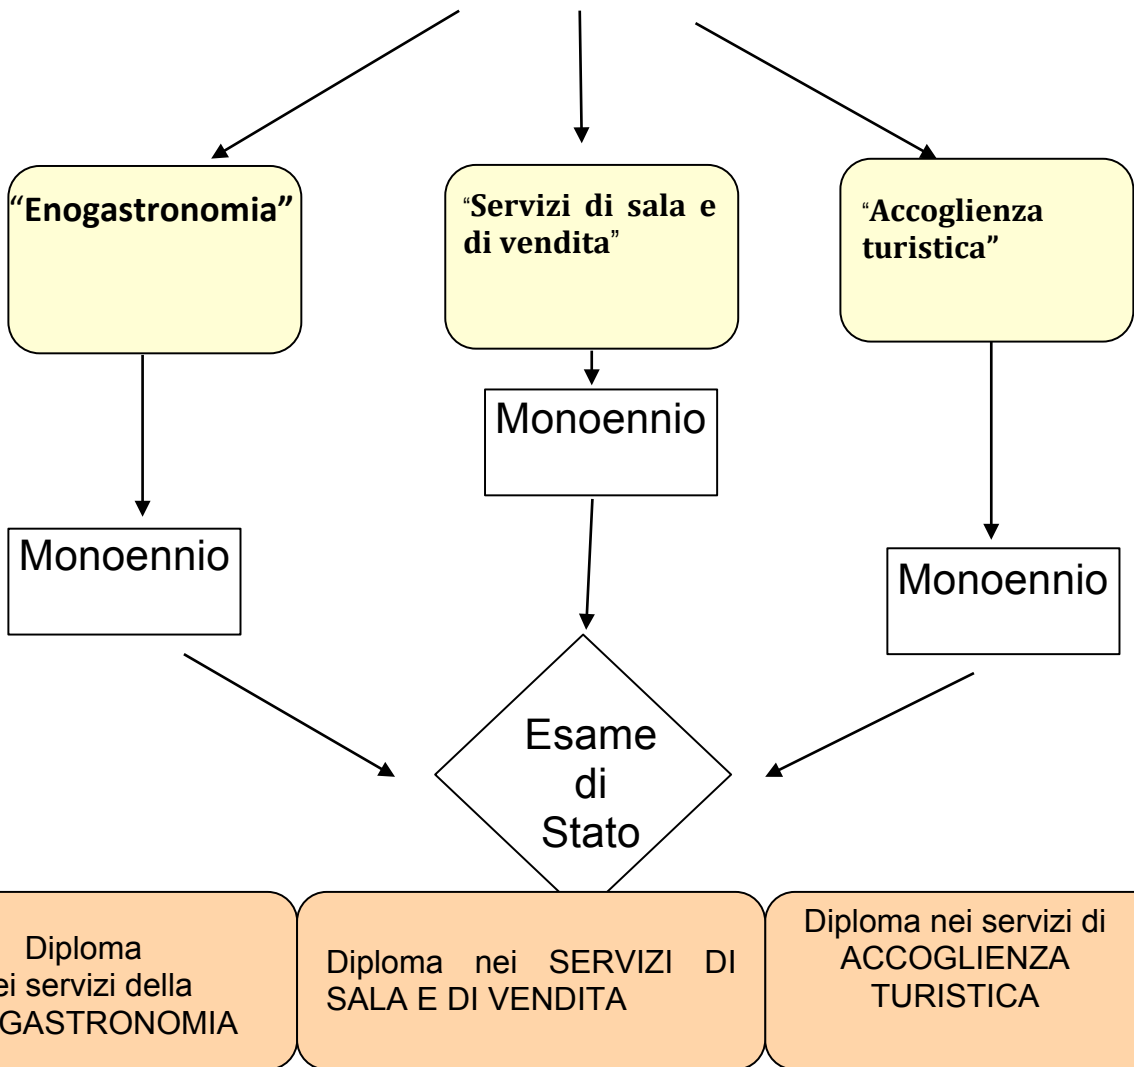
"Enogastronomia"

"Servizi di sala e di vendita"

"Accoglienza turistica"

Monoennio

Monoennio

Monoennio

Esame di Stato

Diploma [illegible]ei servizi della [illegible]GASTRONOMIA

Diploma nei SERVIZI DI SALA E DI VENDITA

Diploma nei servizi di ACCOGLIENZA TURISTICA